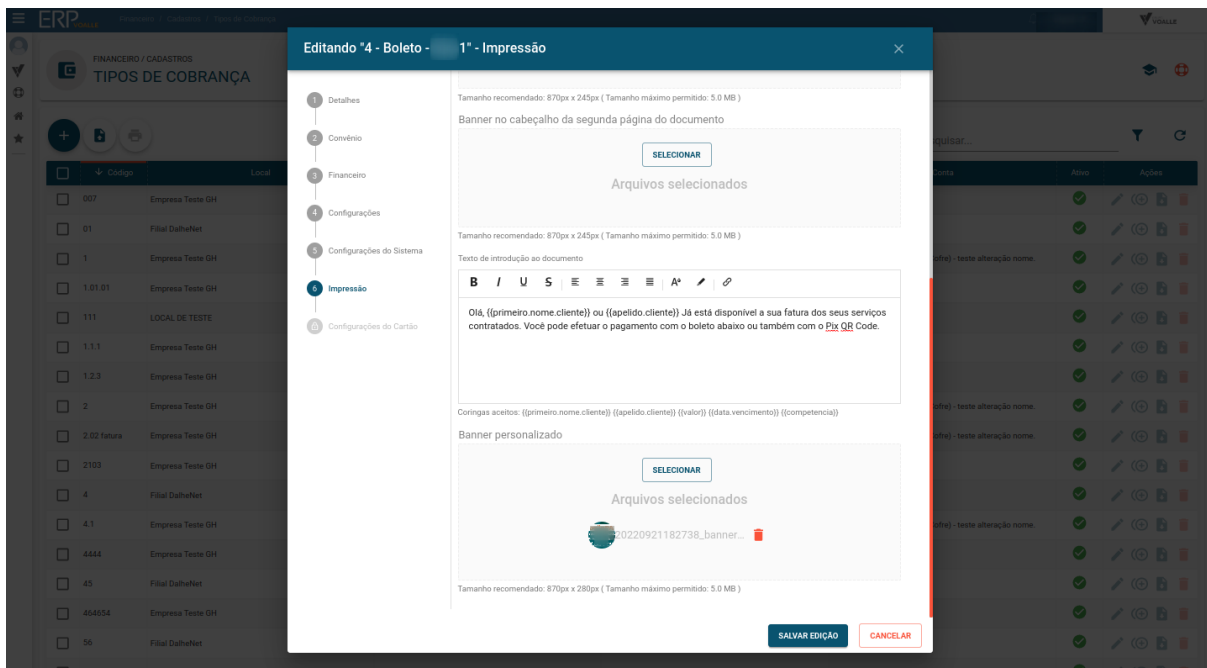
ERP

FINANCEIRO / CADASTROS
TIPOS DE COBRANÇA

Editando "4 - Boleto - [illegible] 1" - Impressão

1 Detalhes
2 Convênio
3 Financeiro
4 Configurações
5 Configurações do Sistema
6 Impressão
Configurações do Cartão

Tamanho recomendado: 870px x 245px ( Tamanho máximo permitido: 5.0 MB )

Banner no cabeçalho da segunda página do documento

SELECIONAR

Arquivos selecionados

Tamanho recomendado: 870px x 245px ( Tamanho máximo permitido: 5.0 MB )

Texto de introdução ao documento

Olá, {{primeiro.nome.cliente}} ou {{apelido.cliente}} Já está disponível a sua fatura dos seus serviços contratados. Você pode efetuar o pagamento com o boleto abaixo ou também com o Pix QR Code.

Coringas aceitos: {{primeiro.nome.cliente}} {{apelido.cliente}} {{valor}} {{data.vencimento}} {{competencia}}

Banner personalizado

SELECIONAR

Arquivos selecionados

20220921182738_banner...

Tamanho recomendado: 870px x 280px ( Tamanho máximo permitido: 5.0 MB )

SALVAR EDIÇÃO CANCELAR

| Código | Local |
|---|---|
| 007 | Empresa Teste GH |
| 01 | Filial DalheNet |
| 1 | Empresa Teste GH |
| 1.01.01 | Empresa Teste GH |
| 111 | LOCAL DE TESTE |
| 1.1.1 | Empresa Teste GH |
| 1.2.3 | Empresa Teste GH |
| 2 | Empresa Teste GH |
| 2.02 fatura | Empresa Teste GH |
| 2103 | Empresa Teste GH |
| 4 | Filial DalheNet |
| 4.1 | Empresa Teste GH |
| 4444 | Empresa Teste GH |
| 45 | Filial DalheNet |
| 464654 | Empresa Teste GH |
| 56 | Filial DalheNet |

Pesquisar...
Conta Ativo Ações
- teste alteração nome.